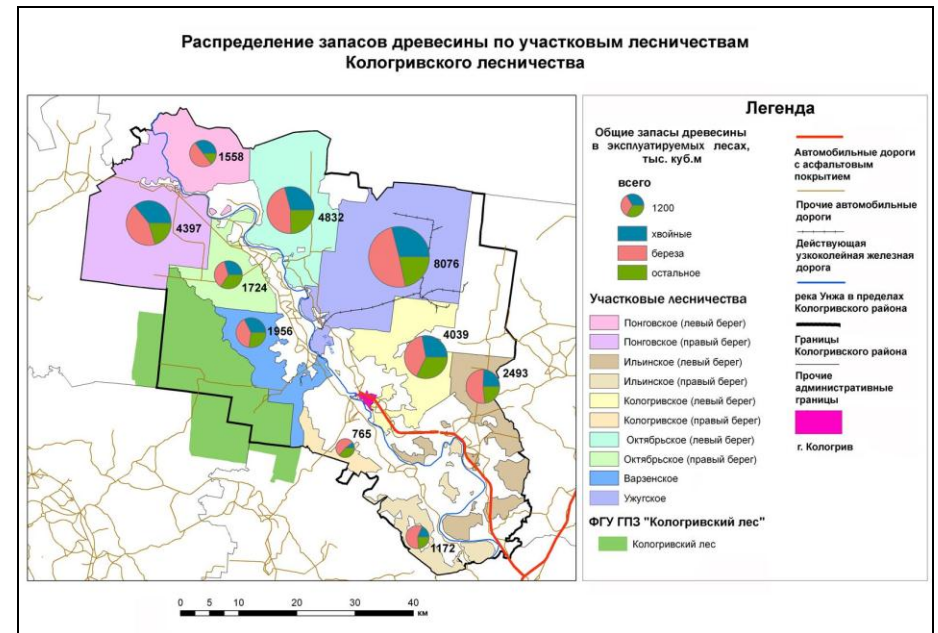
Распределение запасов древесины по участковым лесничествам Кологривского лесничества

1558
4832
4397
8076
1724
1956
4039
2493
765
1172

Легенда

Общие запасы древесины в эксплуатируемых лесах, тыс. куб.м

всего

1200

хвойные

береза

остальное

Участковые лесничества

Понговское (левый берег)
Понговское (правый берег)
Ильинское (левый берег)
Ильинское (правый берег)
Кологривское (левый берег)
Кологривское (правый берег)
Октябрьское (левый берег)
Октябрьское (правый берег)
Варзенское
Ужугское

ФГУ ГПЗ "Кологривский лес"

Кологривский лес

Автомобильные дороги с асфальтовым покрытием

Прочие автомобильные дороги

Действующая узкоколейная железная дорога

река Унжа в пределах Кологривского района

Границы Кологривского района

Прочие административные границы

г. Кологрив

0 5 10 20 30 40 км